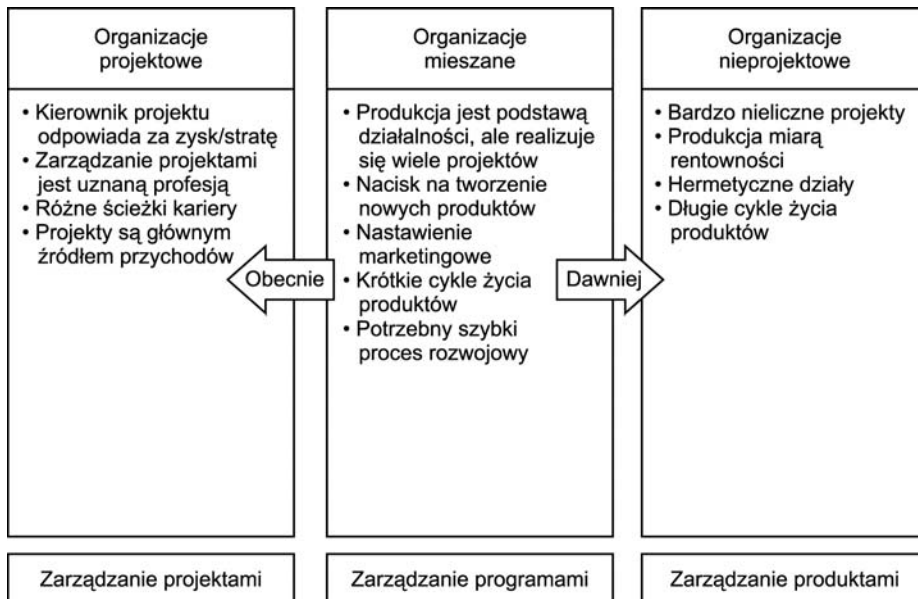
Organizacje projektowe

• Kierownik projektu odpowiada za zysk/stratę
• Zarządzanie projektami jest uznaną profesją
• Różne ścieżki kariery
• Projekty są głównym źródłem przychodów

Obecnie

Organizacje mieszane

• Produkcja jest podstawą działalności, ale realizuje się wiele projektów
• Nacisk na tworzenie nowych produktów
• Nastawienie marketingowe
• Krótkie cykle życia produktów
• Potrzebny szybki proces rozwojowy

Dawniej

Organizacje nieprojektowe

• Bardzo nieliczne projekty
• Produkcja miarą rentowności
• Hermetyczne działy
• Długie cykle życia produktów

Zarządzanie projektami

Zarządzanie programami

Zarządzanie produktami